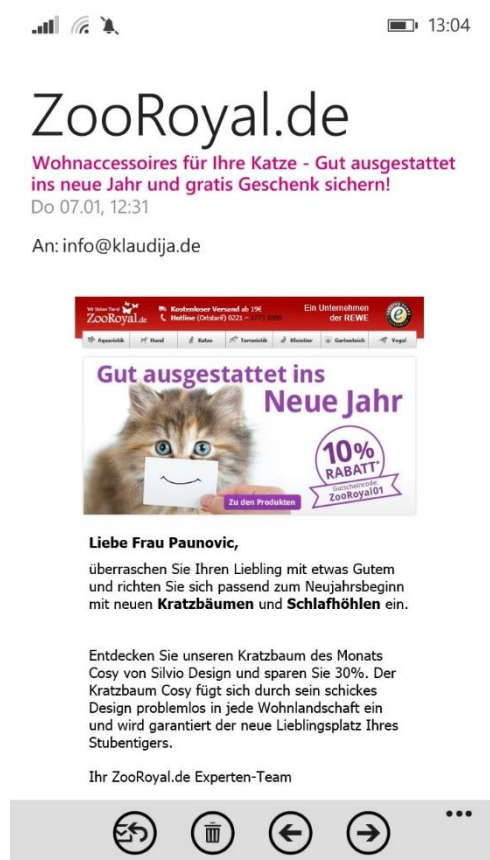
13:04

ZooRoyal.de

Wohnaccessoires für Ihre Katze - Gut ausgestattet ins neue Jahr und gratis Geschenk sichern!
Do 07.01, 12:31

An: info@klaudija.de

Wir lieben Tiere! ZooRoyal.de Kostenloser Versand ab 19€ Hotline (Ortstarif) 0221 – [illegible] Ein Unternehmen der REWE

Aquaristik Hund Katze Terraristik Kleintier Gartenteich Vogel

Gut ausgestattet ins Neue Jahr

10% RABATT* Gutscheincode ZooRoyal01

Zu den Produkten

Liebe Frau Paunovic,

überraschen Sie Ihren Liebling mit etwas Gutem und richten Sie sich passend zum Neujahrsbeginn mit neuen **Kratzbäumen** und **Schlafhöhlen** ein.

Entdecken Sie unseren Kratzbaum des Monats Cosy von Silvio Design und sparen Sie 30%. Der Kratzbaum Cosy fügt sich durch sein schickes Design problemlos in jede Wohnlandschaft ein und wird garantiert der neue Lieblingsplatz Ihres Stubentigers.

Ihr ZooRoyal.de Experten-Team

...